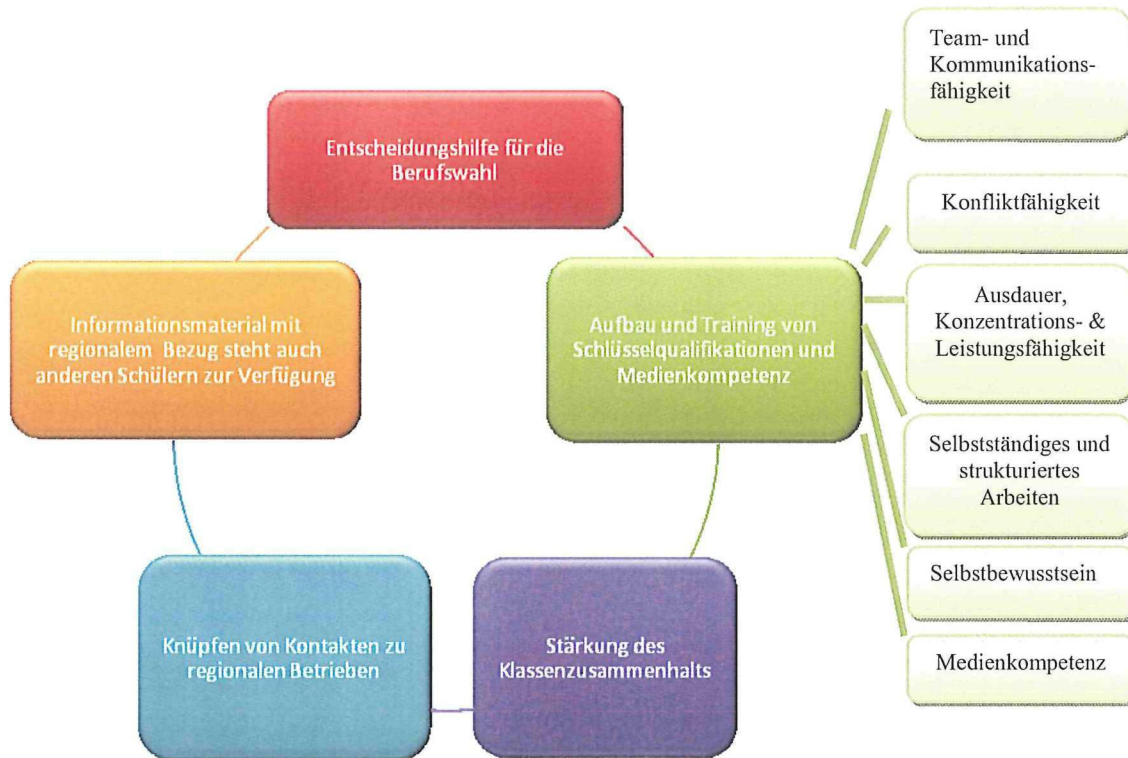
Entscheidungshilfe für die Berufswahl

Aufbau und Training von Schlüsselqualifikationen und Medienkompetenz

Team- und Kommunikationsfähigkeit

Konfliktfähigkeit

Ausdauer, Konzentrations- & Leistungsfähigkeit

Selbstständiges und strukturiertes Arbeiten

Selbstbewusstsein

Medienkompetenz

Stärkung des Klassenzusammenhalts

Knüpfen von Kontakten zu regionalen Betrieben

Informationsmaterial mit regionalem Bezug steht auch anderen Schülern zur Verfügung